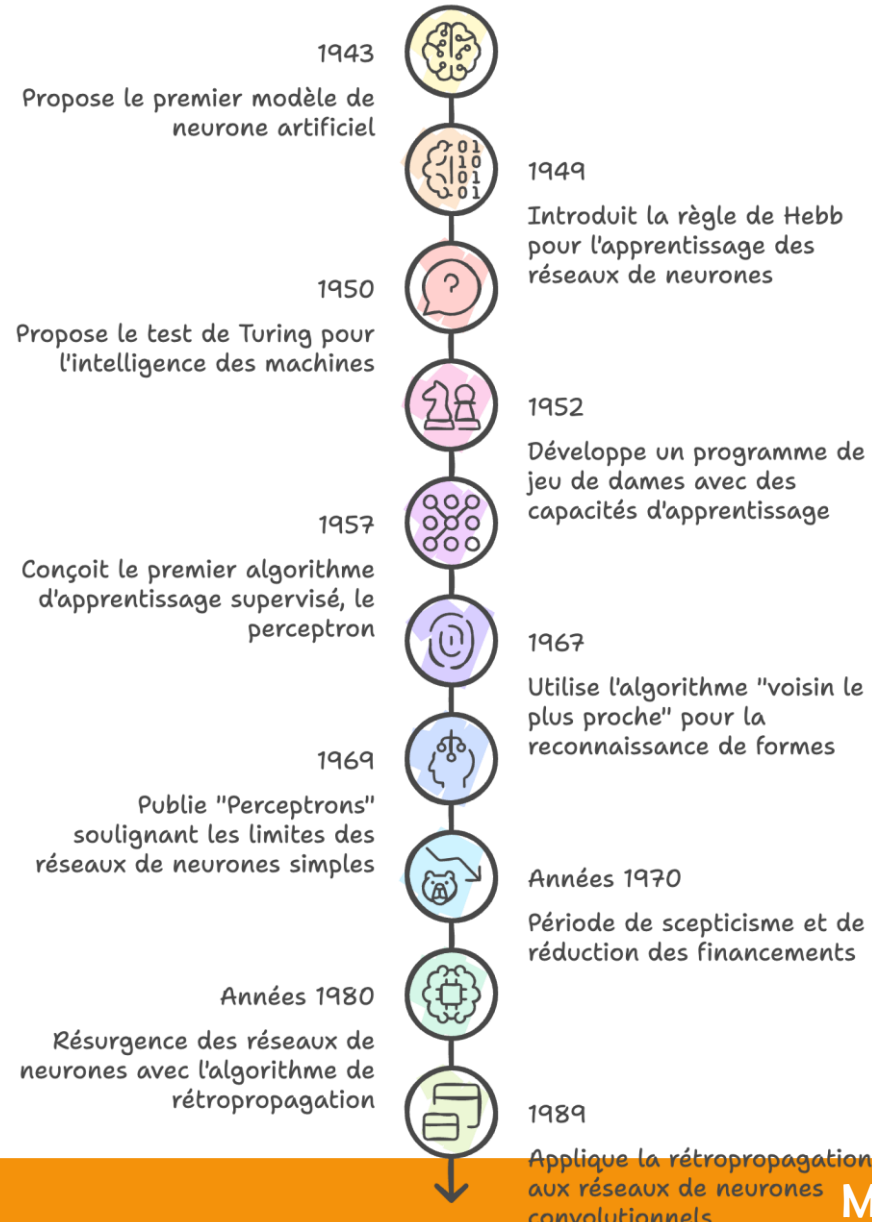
1943

Propose le premier modèle de neurone artificiel

1949

Introduit la règle de Hebb pour l'apprentissage des réseaux de neurones

1950

Propose le test de Turing pour l'intelligence des machines

1952

Développe un programme de jeu de dames avec des capacités d'apprentissage

1957

Conçoit le premier algorithme d'apprentissage supervisé, le perceptron

1967

Utilise l'algorithme "voisin le plus proche" pour la reconnaissance de formes

1969

Publie "Perceptrons" soulignant les limites des réseaux de neurones simples

Années 1970

Période de scepticisme et de réduction des financements

Années 1980

Résurgence des réseaux de neurones avec l'algorithme de rétropropagation

1989

Applique la rétropropagation aux réseaux de neurones convolutionnels

M